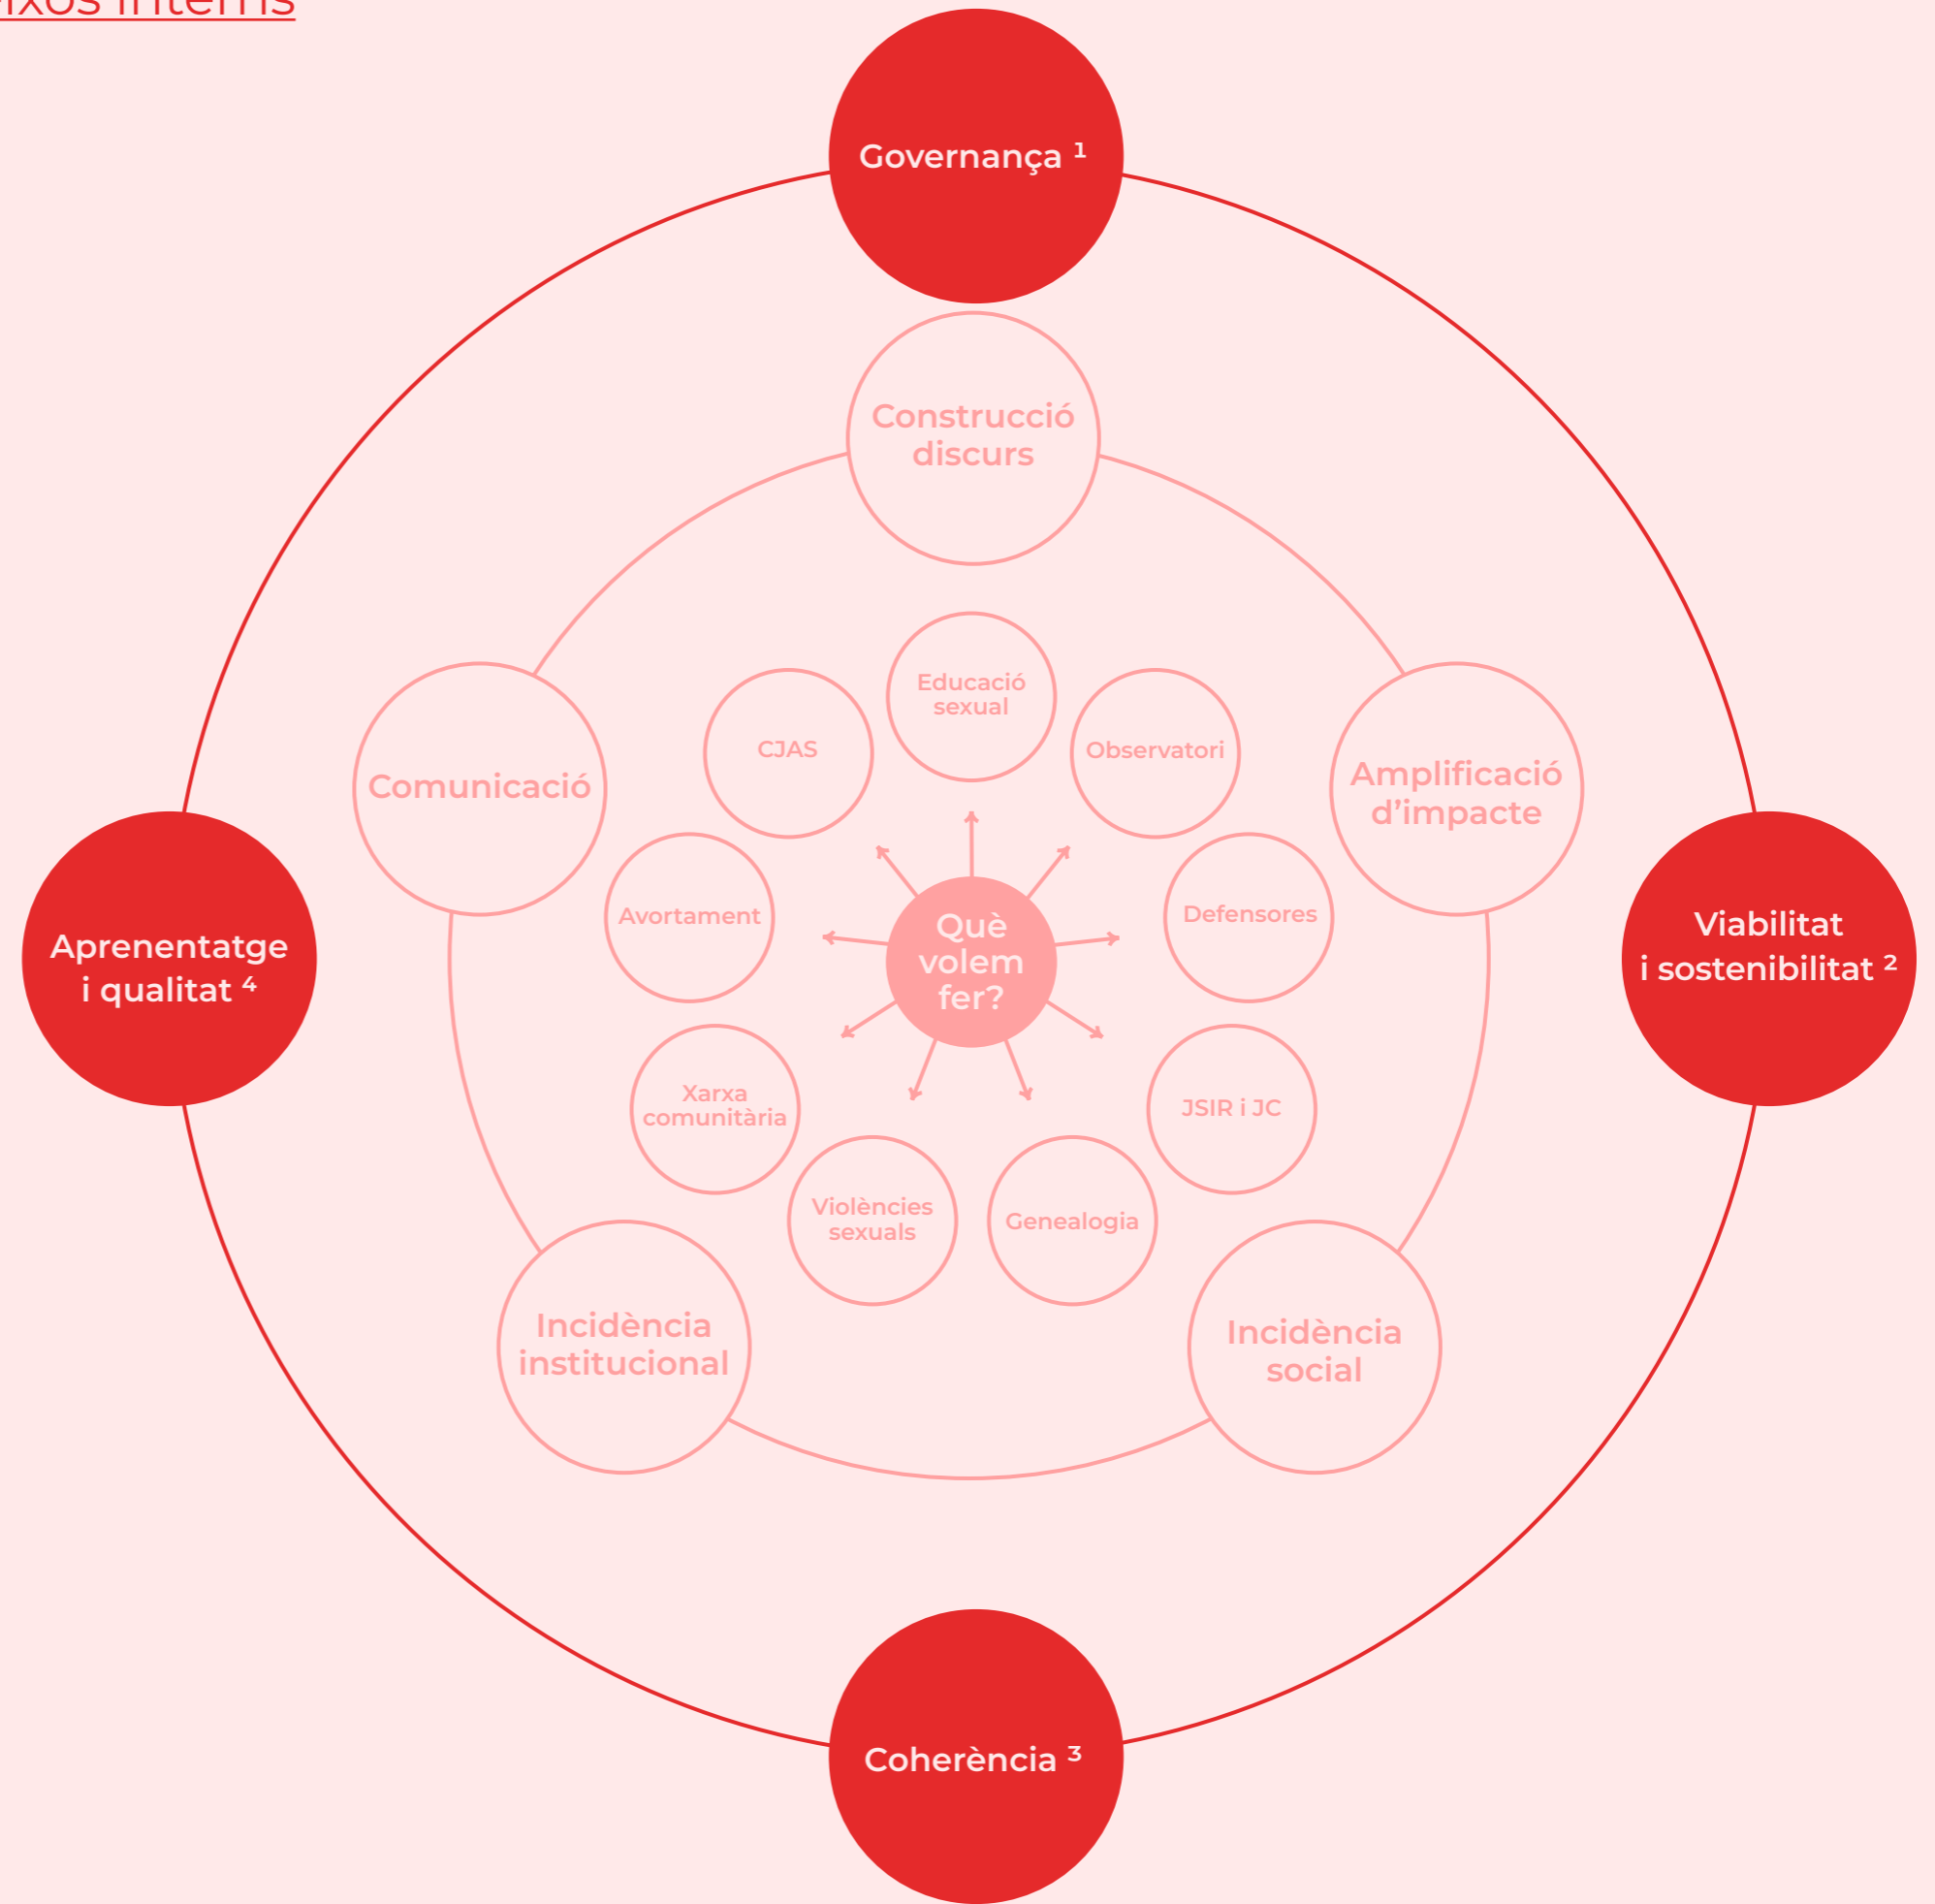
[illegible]ixos interns

Governança $^1$

Construcció discurs

Comunicació

Amplificació d'impacte

Educació sexual

CJAS

Observatori

Avortament

Què volem fer?

Defensores

Aprenentatge i qualitat $^4$

Viabilitat i sostenibilitat $^2$

Xarxa comunitària

JSIR i JC

Violències sexuals

Genealogia

Incidència institucional

Incidència social

Coherència $^3$